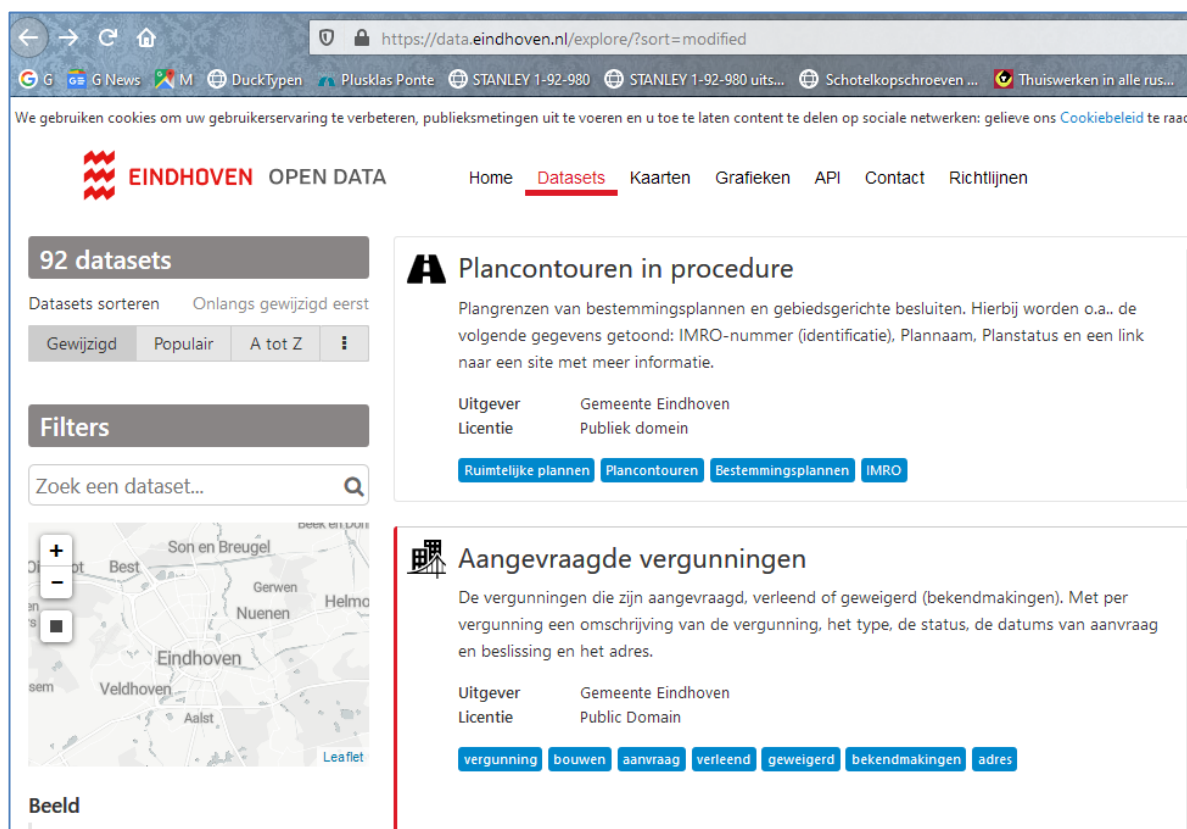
https://data.eindhoven.nl/explore/?sort=modified

G G News M DuckTypen Plusklas Ponte STANLEY 1-92-980 STANLEY 1-92-980 uits... Schotelkopschroeven ... Thuiswerken in alle rus...

We gebruiken cookies om uw gebruikerservaring te verbeteren, publieksmetingen uit te voeren en u toe te laten content te delen op sociale netwerken: gelieve ons Cookiebeleid te raad

EINDHOVEN OPEN DATA

Home Datasets Kaarten Grafieken API Contact Richtlijnen

92 datasets

Datasets sorteren Onlangs gewijzigd eerst

Gewijzigd Populair A tot Z

Filters

Zoek een dataset...

+
−

Beek en Donk
Son en Breugel
Best
Gerwen
Nuenen
Helmo
Eindhoven
Veldhoven
sem
Aalst
Leaflet

Beeld

Plancontouren in procedure

Plangrenzen van bestemmingsplannen en gebiedsgerichte besluiten. Hierbij worden o.a.. de volgende gegevens getoond: IMRO-nummer (identificatie), Plannaam, Planstatus en een link naar een site met meer informatie.

Uitgever Gemeente Eindhoven
Licentie Publiek domein

Ruimtelijke plannen Plancontouren Bestemmingsplannen IMRO

Aangevraagde vergunningen

De vergunningen die zijn aangevraagd, verleend of geweigerd (bekendmakingen). Met per vergunning een omschrijving van de vergunning, het type, de status, de datums van aanvraag en beslissing en het adres.

Uitgever Gemeente Eindhoven
Licentie Public Domain

vergunning bouwen aanvraag verleend geweigerd bekendmakingen adres